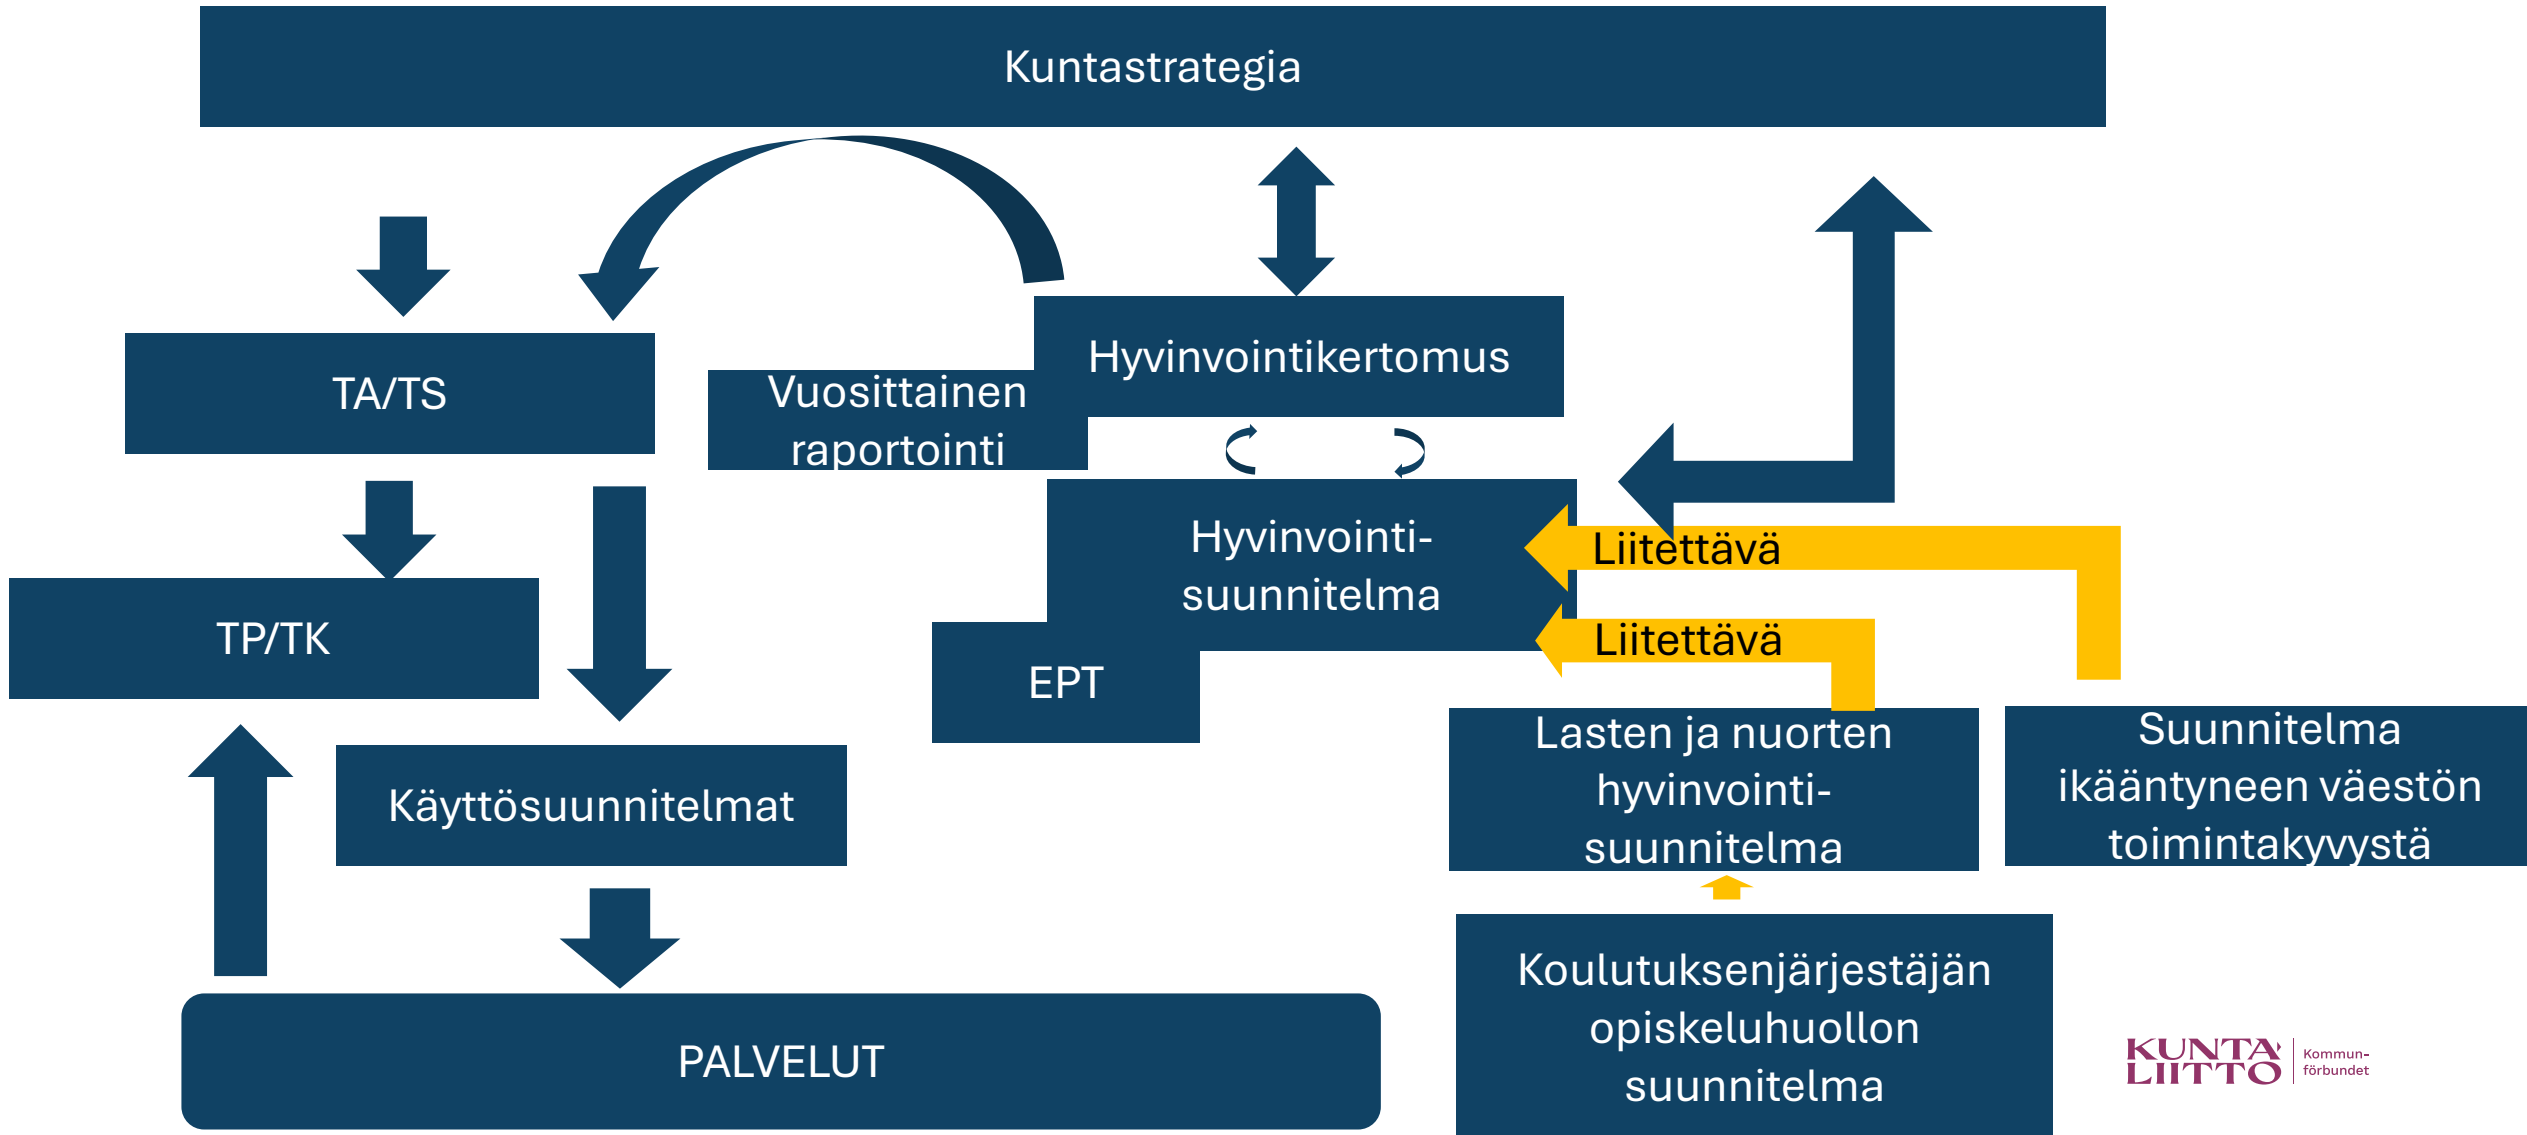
Kuntastrategia

TA/TS

Vuosittainen raportointi

Hyvinvointikertomus

TP/TK

Hyvinvointi-suunnitelma

Liitettävä

Liitettävä

EPT

Lasten ja nuorten hyvinvointi-suunnitelma

Suunnitelma ikääntyneen väestön toimintakyvystä

Käyttösuunnitelmat

PALVELUT

Koulutuksenjärjestäjän opiskeluhuollon suunnitelma

KUNTA LIITTO Kommun-förbundet